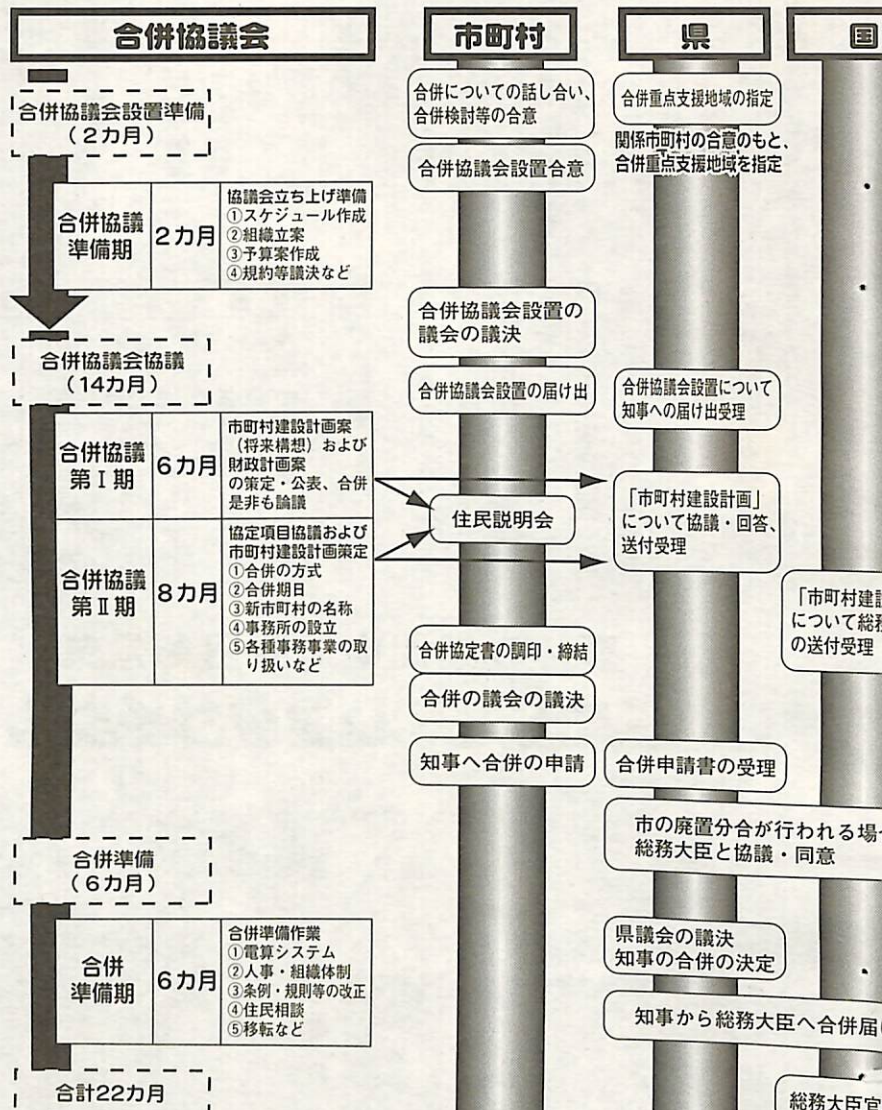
合併協議会

市町村

県

国

合併協議会設置準備（2カ月）

合併についての話し合い、合併検討等の合意

合併重点支援地域の指定

関係市町村の合意のもと、合併重点支援地域を指定

合併協議会設置合意

| 合併協議準備期 | 2カ月 | 協議会立ち上げ準備 ①スケジュール作成 ②組織立案 ③予算案作成 ④規約等議決など |
|---|---|---|

合併協議会設置の議会の議決

合併協議会協議（14カ月）

合併協議会設置の届け出

合併協議会設置について知事への届け出受理

| 合併協議第Ⅰ期 | 6カ月 | 市町村建設計画案（将来構想）および財政計画案の策定・公表、合併是非も論議 |
|---|---|---|
| 合併協議第Ⅱ期 | 8カ月 | 協定項目協議および市町村建設計画策定 ①合併の方式 ②合併期日 ③新市町村の名称 ④事務所の設立 ⑤各種事務事業の取り扱いなど |

住民説明会

「市町村建設計画」について協議・回答、送付受理

「市町村建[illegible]について総務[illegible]の送付受理

合併協定書の調印・締結

合併の議会の議決

知事へ合併の申請

合併申請書の受理

市の廃置分合が行われる場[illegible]総務大臣と協議・同意

合併準備（6カ月）

| 合併準備期 | 6カ月 | 合併準備作業 ①電算システム ②人事・組織体制 ③条例・規則等の改正 ④住民相談 ⑤移転など |
|---|---|---|

県議会の議決
知事の合併の決定

知事から総務大臣へ合併届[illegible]

合計22カ月

総務大臣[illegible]